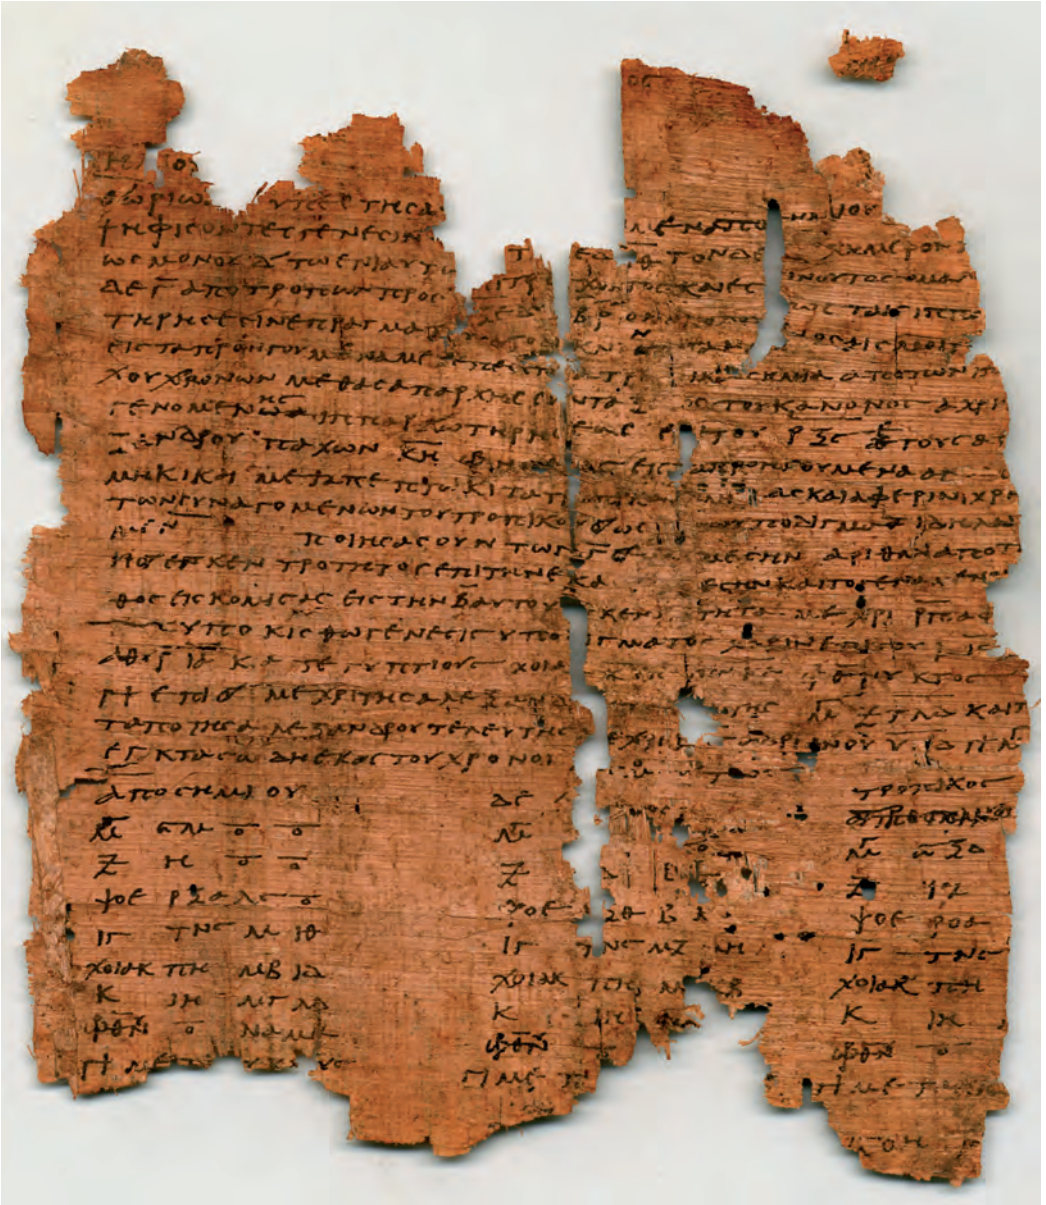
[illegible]

θωριω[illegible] ΤΗΣΑ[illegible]

ΨΗΦΙΣΘΕΝΤΕΣΓΕΝΕΣΘ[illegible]

ωΣΜΟΝΟΣΔΙΑΤωΣ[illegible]

ΔΕΓΑΠΟΤΡΟΠΟΝ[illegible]

ΤΗΡΗΣΕΙΝΕΝΠΡΑΓΜΑ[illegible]

ΕΙΣΤΑΠΡ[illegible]

ΧΟΥΧΡΟΝωΝ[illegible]

ΓΕΝΟΜΕΝω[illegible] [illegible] ΤΟΥΚΑΝΟΝΟΣ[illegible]

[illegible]ΠΑΧωΝ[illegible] ΕΤΟΥΣ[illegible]

ΜΗΚΙΚΗ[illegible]

ΤωΝΓΙΝΟΜΕΝωΝ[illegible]

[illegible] ΠΟΙΗΣΑΣΟΥΝ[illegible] ΑΡΙΘΜ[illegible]

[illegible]

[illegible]

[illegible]

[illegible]

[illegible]

ΕΓΚΤΗΣΑ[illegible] ΑΝΕΚΑΣΤΟΝΧΡΟΝΟΝ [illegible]

ΑΠΟΣΗΜΙΟΥ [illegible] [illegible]

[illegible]

Ζ Η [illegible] Ζ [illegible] Ζ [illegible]

ΨΟΕ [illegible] ΨΟΕ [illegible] ΨΟΕ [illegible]

ΙΓ ΤΗΣ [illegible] ΙΓ ΤΗΣ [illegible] ΙΓ ΤΗΣ

ΧΟΙΑΚ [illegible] ΧΟΙΑΚ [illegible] ΧΟΙΑΚ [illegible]

Κ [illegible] Κ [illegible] Κ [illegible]

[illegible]

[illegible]